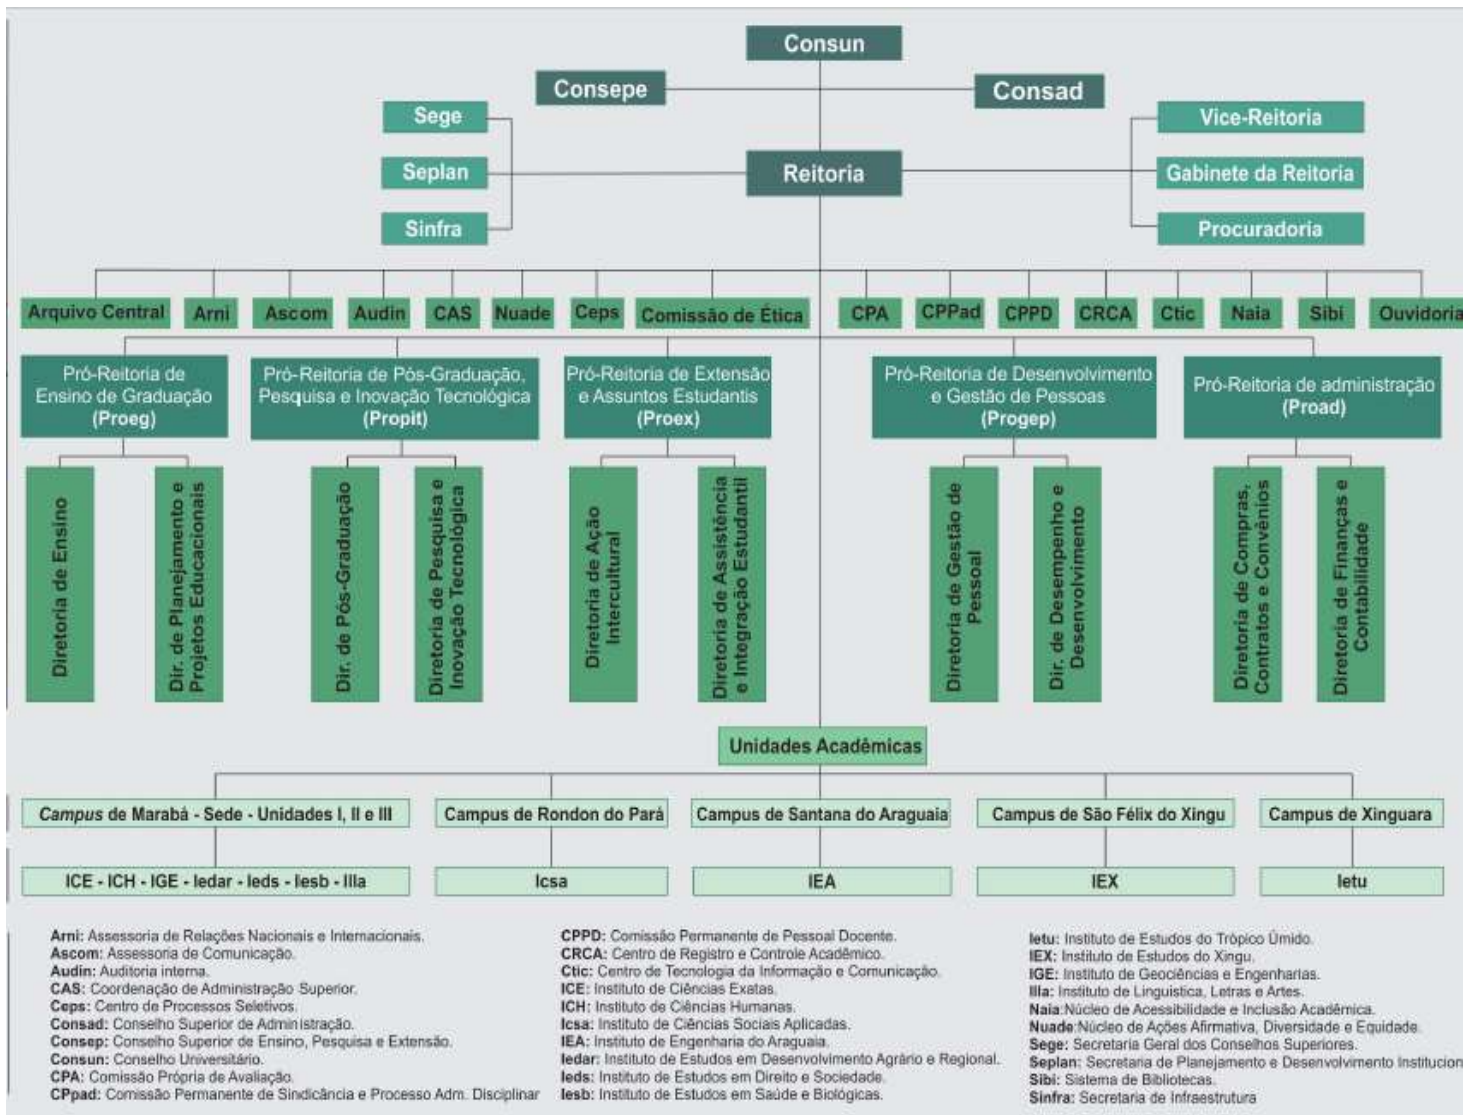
Consun

Consepe

Consad

Sege

Seplan

Sinfra

Reitoria

Vice-Reitoria

Gabinete da Reitoria

Procuradoria

Arquivo Central | Arni | Ascom | Audin | CAS | Nuade | Ceps | Comissão de Ética | CPA | CPPad | CPPD | CRCA | Ctic | Naia | Sibi | Ouvidoria

Pró-Reitoria de Ensino de Graduação (Proeg)

Pró-Reitoria de Pós-Graduação, Pesquisa e Inovação Tecnológica (Propit)

Pró-Reitoria de Extensão e Assuntos Estudantis (Proex)

Pró-Reitoria de Desenvolvimento e Gestão de Pessoas (Progep)

Pró-Reitoria de administração (Proad)

Diretoria de Ensino

Dir. de Planejamento e Projetos Educacionais

Dir. de Pós-Graduação

Diretoria de Pesquisa e Inovação Tecnológica

Diretoria de Ação Intercultural

Diretoria de Assistência e Integração Estudantil

Diretoria de Gestão de Pessoal

Dir. de Desempenho e Desenvolvimento

Diretoria de Compras, Contratos e Convênios

Diretoria de Finanças e Contabilidade

Unidades Acadêmicas

Campus de Marabá - Sede - Unidades I, II e III

Campus de Rondon do Pará

Campus de Santana do Araguaia

Campus de São Félix do Xingu

Campus de Xinguara

ICE - ICH - IGE - Iedar - Ieds - Iesb - IIIa

Icsa

IEA

IEX

Ietu

Arni: Assessoria de Relações Nacionais e Internacionais.
Ascom: Assessoria de Comunicação.
Audin: Auditoria interna.
CAS: Coordenação de Administração Superior.
Ceps: Centro de Processos Seletivos.
Consad: Conselho Superior de Administração.
Consep: Conselho Superior de Ensino, Pesquisa e Extensão.
Consun: Conselho Universitário.
CPA: Comissão Própria de Avaliação.
CPpad: Comissão Permanente de Sindicância e Processo Adm. Disciplinar

CPPD: Comissão Permanente de Pessoal Docente.
CRCA: Centro de Registro e Controle Acadêmico.
Ctic: Centro de Tecnologia da Informação e Comunicação.
ICE: Instituto de Ciências Exatas.
ICH: Instituto de Ciências Humanas.
Icsa: Instituto de Ciências Sociais Aplicadas.
IEA: Instituto de Engenharia do Araguaia.
Iedar: Instituto de Estudos em Desenvolvimento Agrário e Regional.
Ieds: Instituto de Estudos em Direito e Sociedade.
Iesb: Instituto de Estudos em Saúde e Biológicas.

Ietu: Instituto de Estudos do Trópico Úmido.
IEX: Instituto de Estudos do Xingu.
IGE: Instituto de Geociências e Engenharias.
IIIa: Instituto de Linguística, Letras e Artes.
Naia:Núcleo de Acessibilidade e Inclusão Acadêmica.
Nuade:Núcleo de Ações Afirmativa, Diversidade e Equidade.
Sege: Secretaria Geral dos Conselhos Superiores.
Seplan: Secretaria de Planejamento e Desenvolvimento Institucion
Sibi: Sistema de Bibliotecas.
Sinfra: Secretaria de Infraestrutura